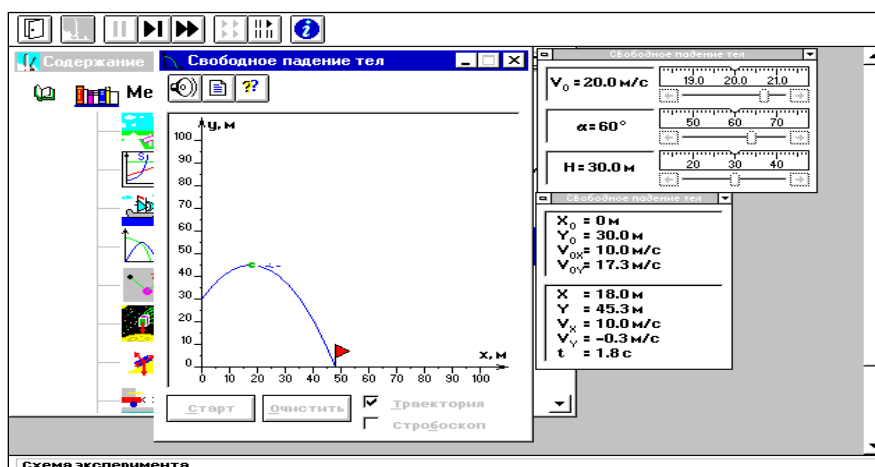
Содержание

Ме

Свободное падение тел

y, м

100
90
80
70
60
50
40
30
20
10
0

0 10 20 30 40 50 60 70 80 90 100

x, м

Старт

Очистить

Траектория

Стробоскоп

Свободное падение тел

$V_0$ = 20.0 м/с

19.0 20.0 21.0

$\alpha$ = 60°

50 60 70

H = 30.0 м

20 30 40

Свободное падение тел

$X_0$ = 0 м
$Y_0$ = 30.0 м
$V_{0X}$ = 10.0 м/с
$V_{0Y}$ = 17.3 м/с

X = 18.0 м
Y = 45.3 м
$V_X$ = 10.0 м/с
$V_Y$ = -0.3 м/с
t = 1.8 с

Схема эксперимента